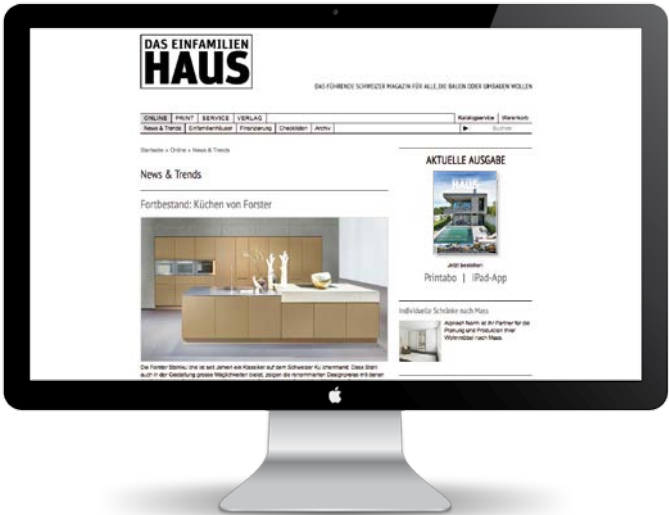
DAS EINFAMILIEN HAUS

DAS FÜHRENDE SCHWEIZER MAGAZIN FÜR ALLE, DIE BAUEN ODER UMBAUEN WOLLEN

ONLINE | PRINT | SERVICE | VERLAG

Katalogservice | Warenkorb

News & Trends | Einfamilienhäuser | Finanzierung | Checklisten | Archiv

Suchen

Startseite » Online » News & Trends

News & Trends

Fortbestand: Küchen von Forster

Die Forster Stahlküche ist seit Jahren ein Klassiker auf dem Schweizer Kü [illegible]. Dass Stahl auch in der Gestaltung grosse Möglichkeiten bietet, zeigen die renommierten Designpreise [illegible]

AKTUELLE AUSGABE

HAUS

Jetzt bestellen:

Printabo | iPad-App

Individuelle Schränke nach Mass

Alpnach Norm ist Ihr Partner für die Planung und Produktion Ihrer Wohnmöbel nach Mass.